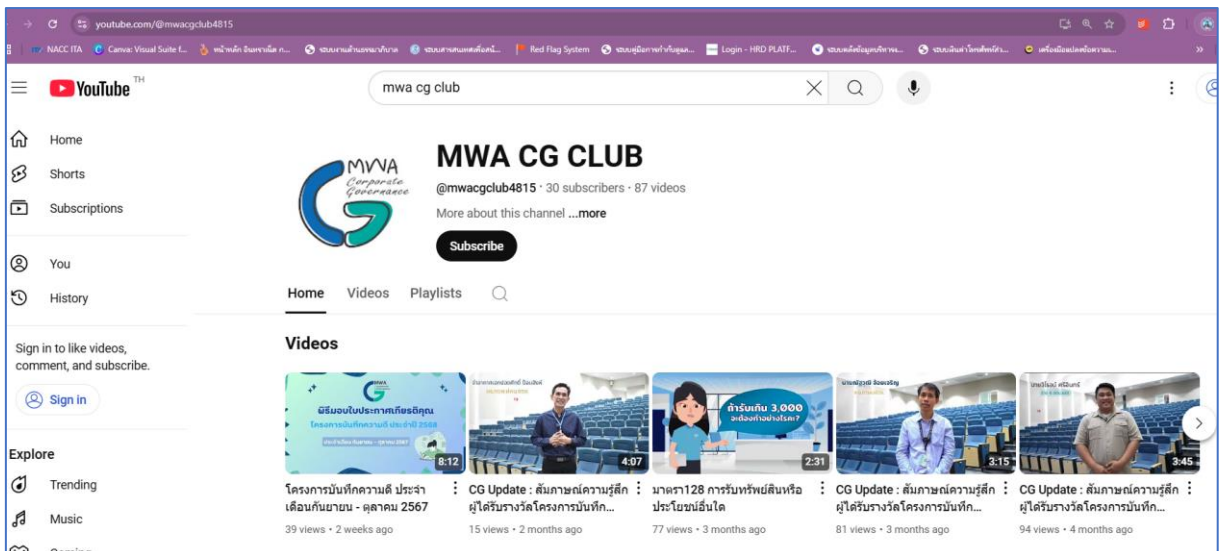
youtube.com/@mwacgclub4815

NACC ITA Canva: Visual Suite f... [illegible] Red Flag System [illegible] Login - HRD PLATF... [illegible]

YouTube TH

mwa cg club

Home
Shorts
Subscriptions
You
History

Sign in to like videos, comment, and subscribe.

Sign in

Explore
Trending
Music

MWA Corporate Governance

MWA CG CLUB
@mwacgclub4815 · 30 subscribers · 87 videos
More about this channel ...more
Subscribe

Home Videos Playlists

Videos

พิธีมอบใบประกาศเกียรติคุณ โครงการบันทึกความดี ประจำปี 2568
8:12
โครงการบันทึกความดี ประจำเดือนกันยายน - ตุลาคม 2567
39 views • 2 weeks ago

4:07
CG Update : สัมภาษณ์ความรู้สึก ผู้ได้รับรางวัลโครงการบันทึก...
15 views • 2 months ago

ถ้ารับเกิน 3,000 จะต้องทำอย่างไร?
2:31
มาตรา128 การรับทรัพย์สินหรือประโยชน์อื่นใด
77 views • 3 months ago

3:15
CG Update : สัมภาษณ์ความรู้สึก ผู้ได้รับรางวัลโครงการบันทึก...
81 views • 3 months ago

3:45
CG Update : สัมภาษณ์ความรู้สึก ผู้ได้รับรางวัลโครงการบันทึก...
94 views • 4 months ago